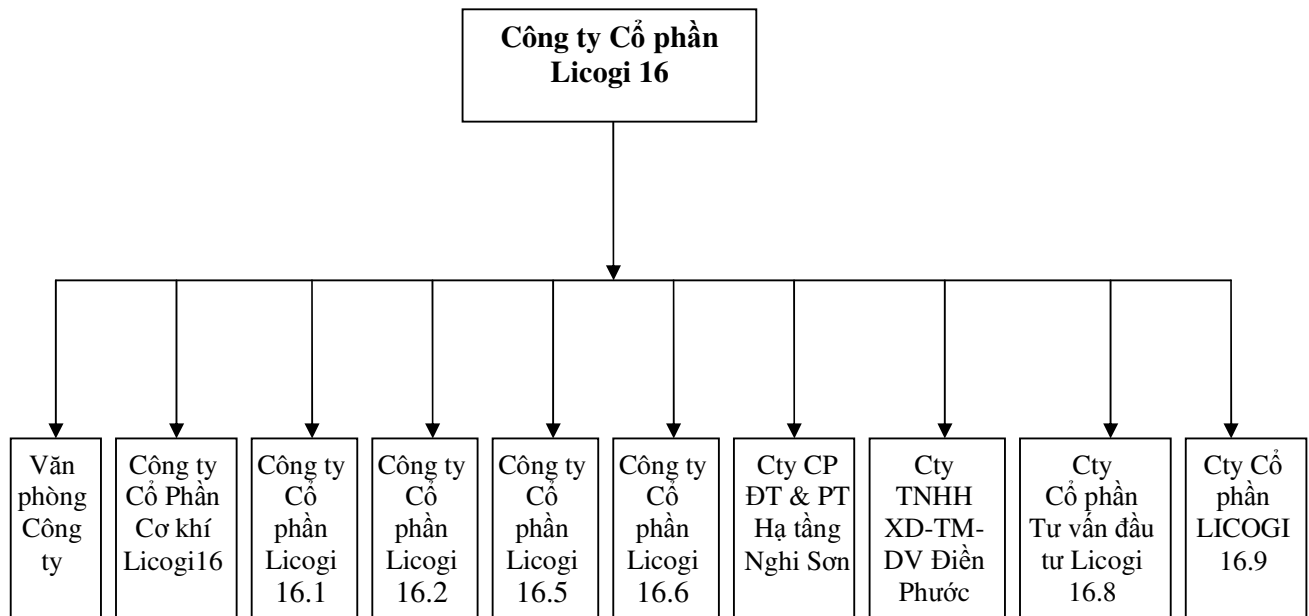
Công ty Cổ phần Licogi 16

Văn phòng Công ty

Công ty Cổ Phần Cơ khí Licogi16

Công ty Cổ phần Licogi 16.1

Công ty Cổ phần Licogi 16.2

Công ty Cổ phần Licogi 16.5

Công ty Cổ phần Licogi 16.6

Cty CP ĐT & PT Hạ tầng Nghi Sơn

Cty TNHH XD-TM-DV Điền Phước

Cty Cổ phần Tư vấn đầu tư Licogi 16.8

Cty Cổ phần LICOGI 16.9